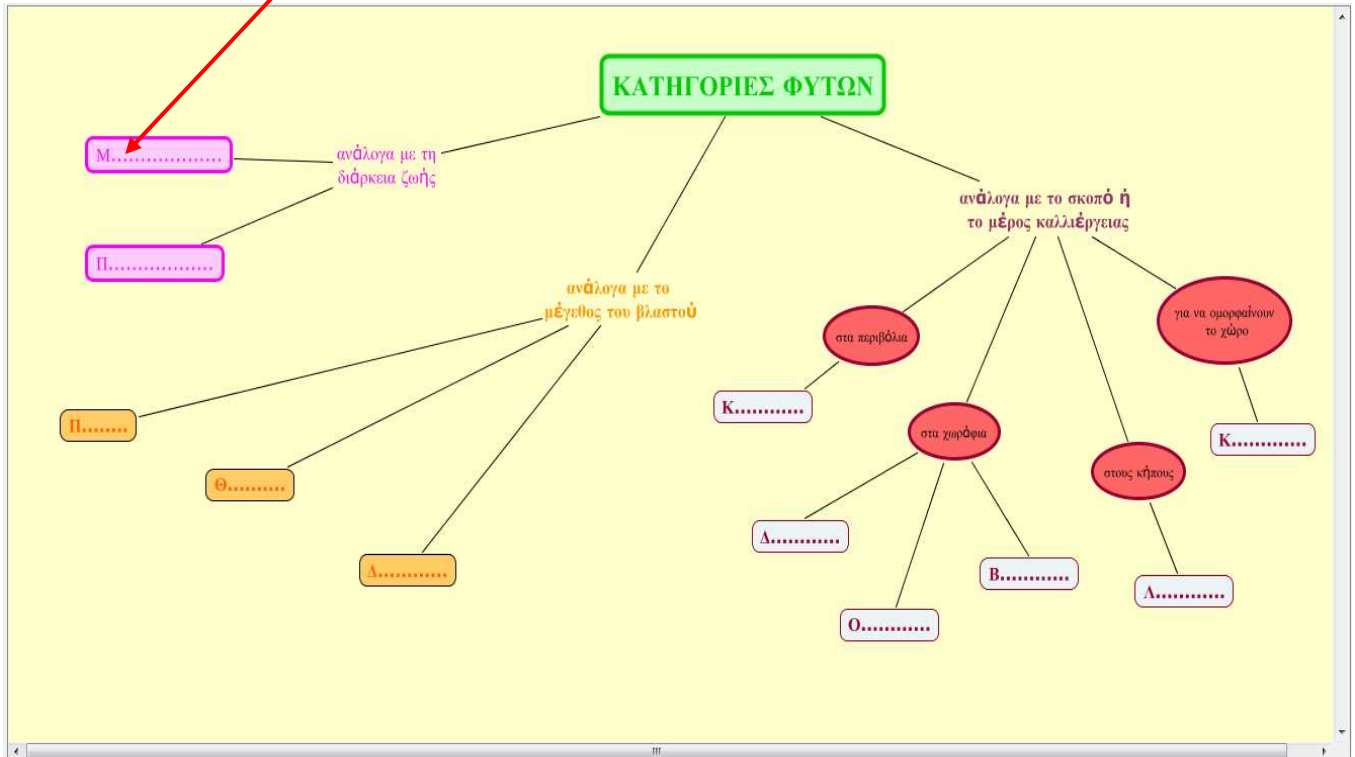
ΚΑΤΗΓΟΡΙΕΣ ΦΥΤΩΝ

ανάλογα με τη διάρκεια ζωής

Μ………………

Π………………

ανάλογα με το μέγεθος του βλαστού

Π……..

Θ……….

Δ…………

ανάλογα με το σκοπό ή το μέρος καλλιέργειας

στα περιβόλια

Κ…………

στα χωράφια

Δ…………

Ο…………

Β…………

στους κήπους

Λ…………

για να ομορφαίνουν το χώρο

Κ…………